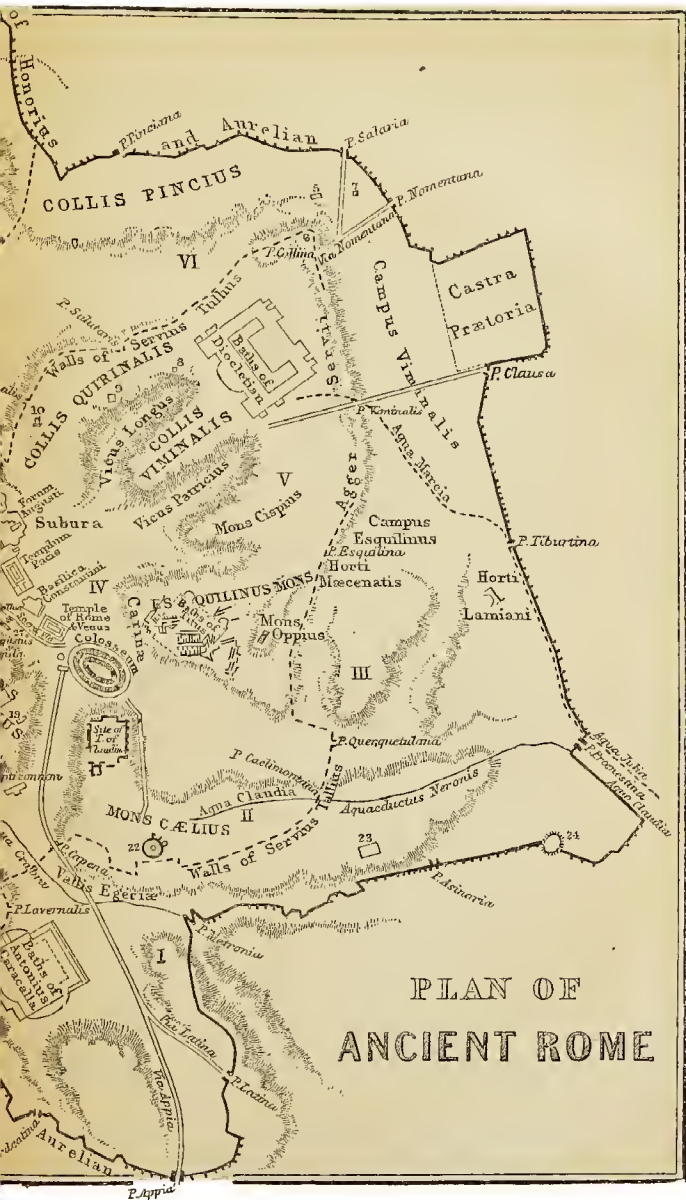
Honorius
P. Pinciana
and Aurelian
P. Salaria
COLLIS PINCIUS
5
7
P. Nomentana
Via Nomentana
VI
P. Collina
Campus Viminalis
Castra Prætoria
P. Salutaris
Walls of Servius Tullius
Baths of Diocletian
Servius
COLLIS QUIRINALIS
8
9
10
P. Clausa
COLLIS VIMINALIS
Vicus Longus
P. Viminalis
Aqua Marcia
V
Forum Augusti
Subura
Vicus Patricius
Mons Cispius
Agger
Campus Esquilinus
Templum Pacis
P. Esquilina
P. Tiburtina
Basilica Constantini
IV
ESQUILINUS MONS
Horti Mæcenatis
Horti Lamiani
Temple of Rome & Venus
Carinæ
Mons Oppius
Colosseum
III
Site of T. of Claudius
P. Querquetulana
P. Cælimontana
Aqua Julia
P. Prænestina
Aqua Claudia
MONS CÆLIUS
Aqua Claudia
Aquæductus Neronis
II
22
23
24
P. Capena
Walls of Servius
Vallis Egeriæ
P. Lavernalis
P. Asinaria
Baths of Antoninus Caracalla
P. Metronia
I
Via Latina
PLAN OF
ANCIENT ROME
Via Appia
P. Latina
Aurelian
P. Appia